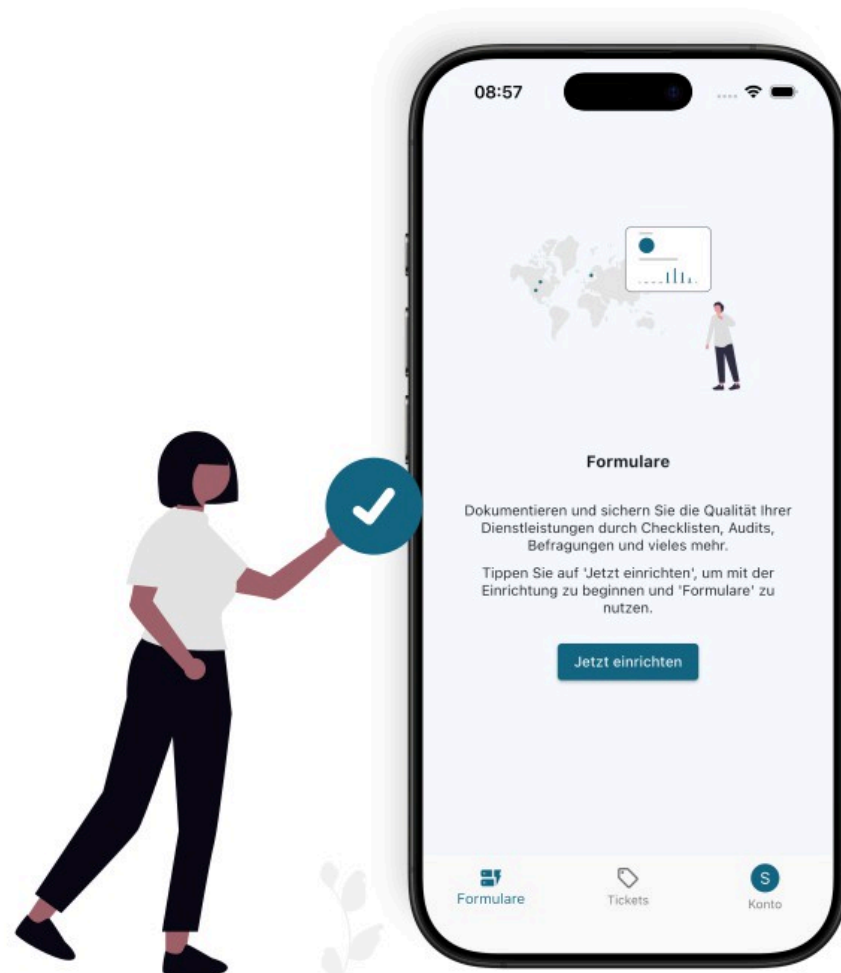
08:57

Formulare

Dokumentieren und sichern Sie die Qualität Ihrer Dienstleistungen durch Checklisten, Audits, Befragungen und vieles mehr.

Tippen Sie auf 'Jetzt einrichten', um mit der Einrichtung zu beginnen und 'Formulare' zu nutzen.

Jetzt einrichten

Formulare

Tickets

S

Konto